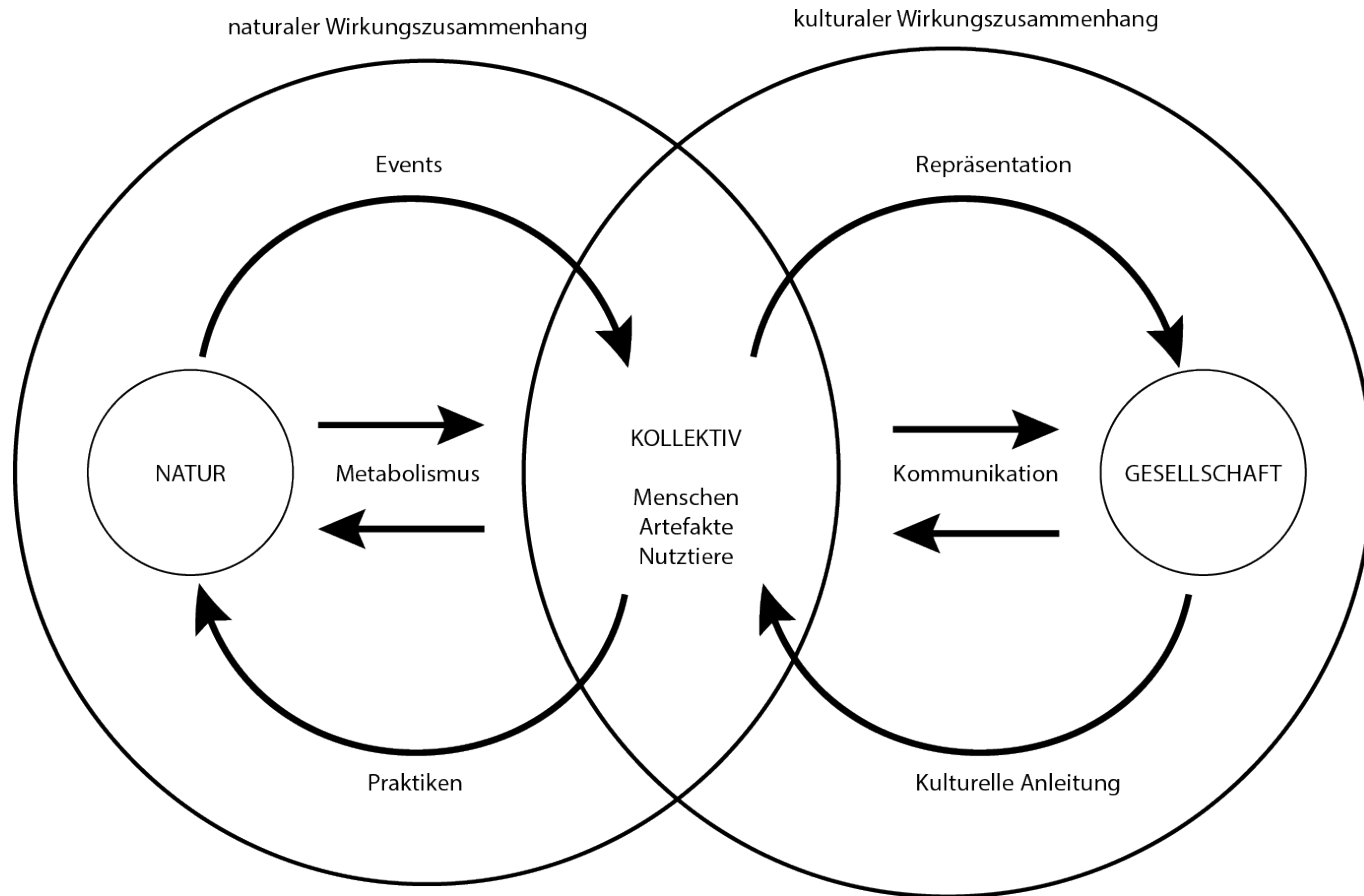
naturaler Wirkungszusammenhang

kulturaler Wirkungszusammenhang

Events

Repräsentation

NATUR

Metabolismus

KOLLEKTIV

Menschen
Artefakte
Nutztiere

Kommunikation

GESELLSCHAFT

Praktiken

Kulturelle Anleitung